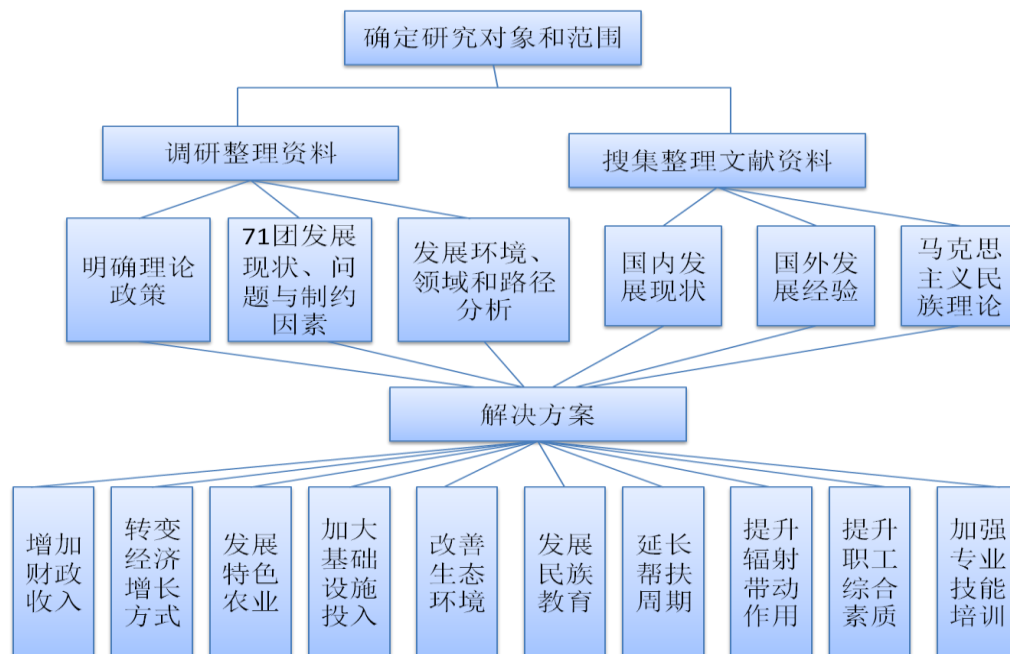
确定研究对象和范围

调研整理资料

搜集整理文献资料

明确理论政策

71团发展现状、问题与制约因素

发展环境、领域和路径分析

国内发展现状

国外发展经验

马克思主义民族理论

解决方案

增加财政收入

转变经济增长方式

发展特色农业

加大基础设施投入

改善生态环境

发展民族教育

延长帮扶周期

提升辐射带动作用

提升职工综合素质

加强专业技能培训